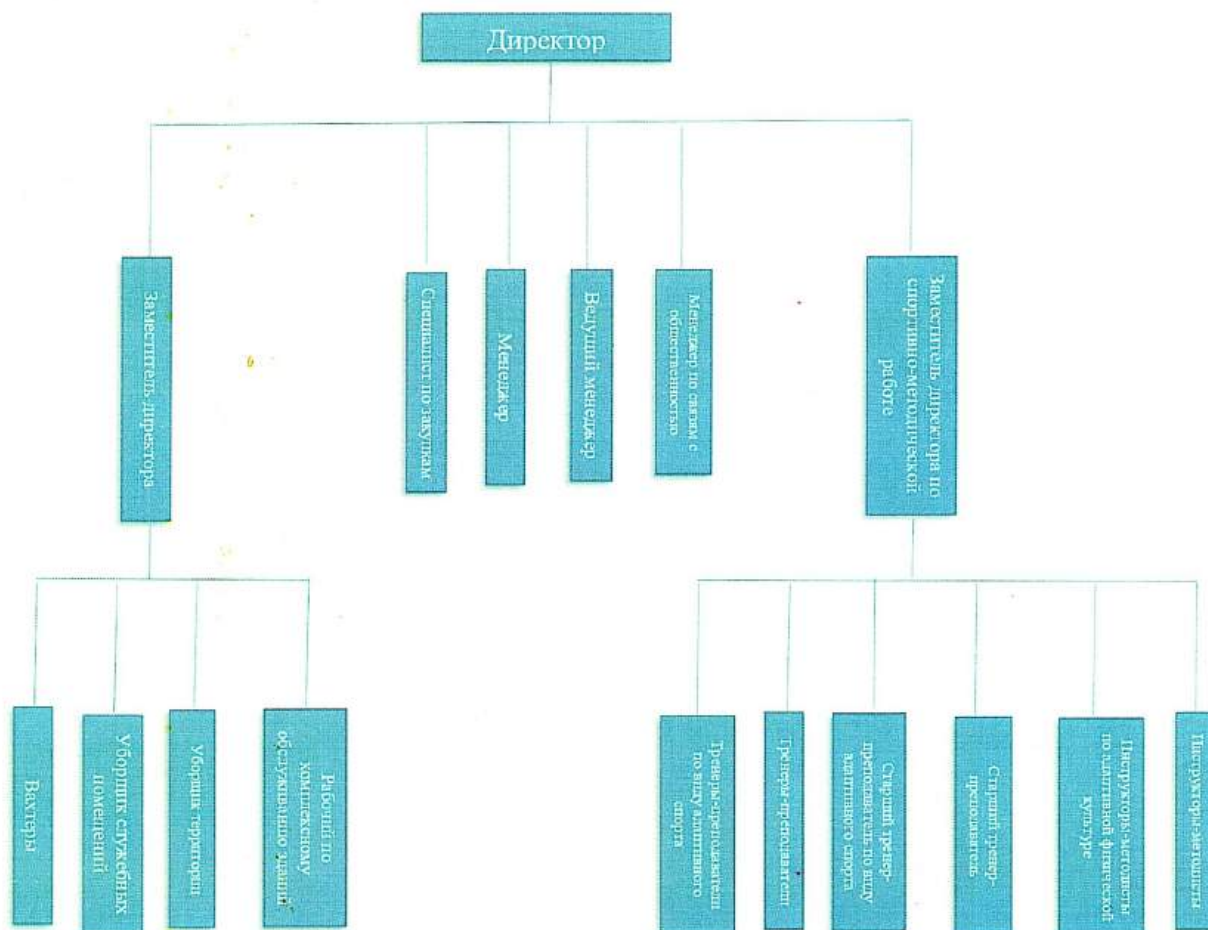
Директор

Заместитель директора

Специалист по закупкам

Менеджер

Ведущий менеджер

Менеджер по связям с общественностью

Заместитель директора по спортивно-методической работе

Вахтеры

Уборщик служебных помещений

Уборщик территории

Рабочий по комплексному обслуживанию здания

Тренеры-преподаватели по виду адаптивного спорта

Тренеры-преподаватели

Старший тренер-преподаватель по виду адаптивного спорта

Старший тренер-преподаватель

Инструкторы-методисты по адаптивной физической культуре

Инструкторы-методисты